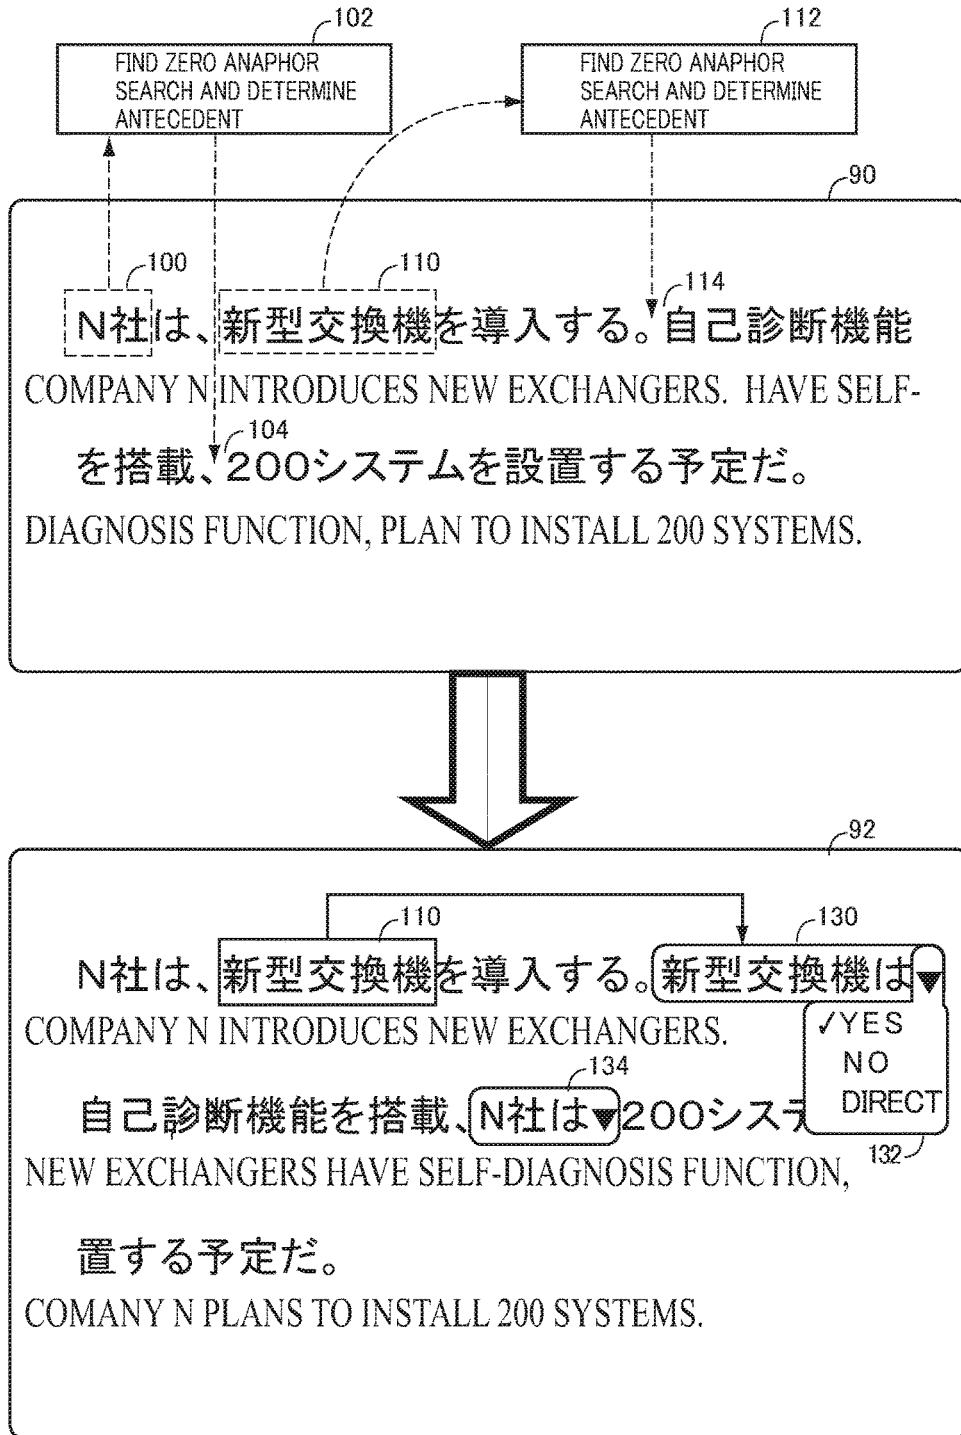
102
FIND ZERO ANAPHOR SEARCH AND DETERMINE ANTECEDENT

112
FIND ZERO ANAPHOR SEARCH AND DETERMINE ANTECEDENT

90

100 110 114
N社は、新型交換機を導入する。自己診断機能
COMPANY N INTRODUCES NEW EXCHANGERS. HAVE SELF-

104
を搭載、200システムを設置する予定だ。
DIAGNOSIS FUNCTION, PLAN TO INSTALL 200 SYSTEMS.

92

110 130
N社は、新型交換機を導入する。新型交換機は
COMPANY N INTRODUCES NEW EXCHANGERS.

✓YES
NO
DIRECT

134
自己診断機能を搭載、N社は200システ
NEW EXCHANGERS HAVE SELF-DIAGNOSIS FUNCTION,

132

置する予定だ。
COMANY N PLANS TO INSTALL 200 SYSTEMS.